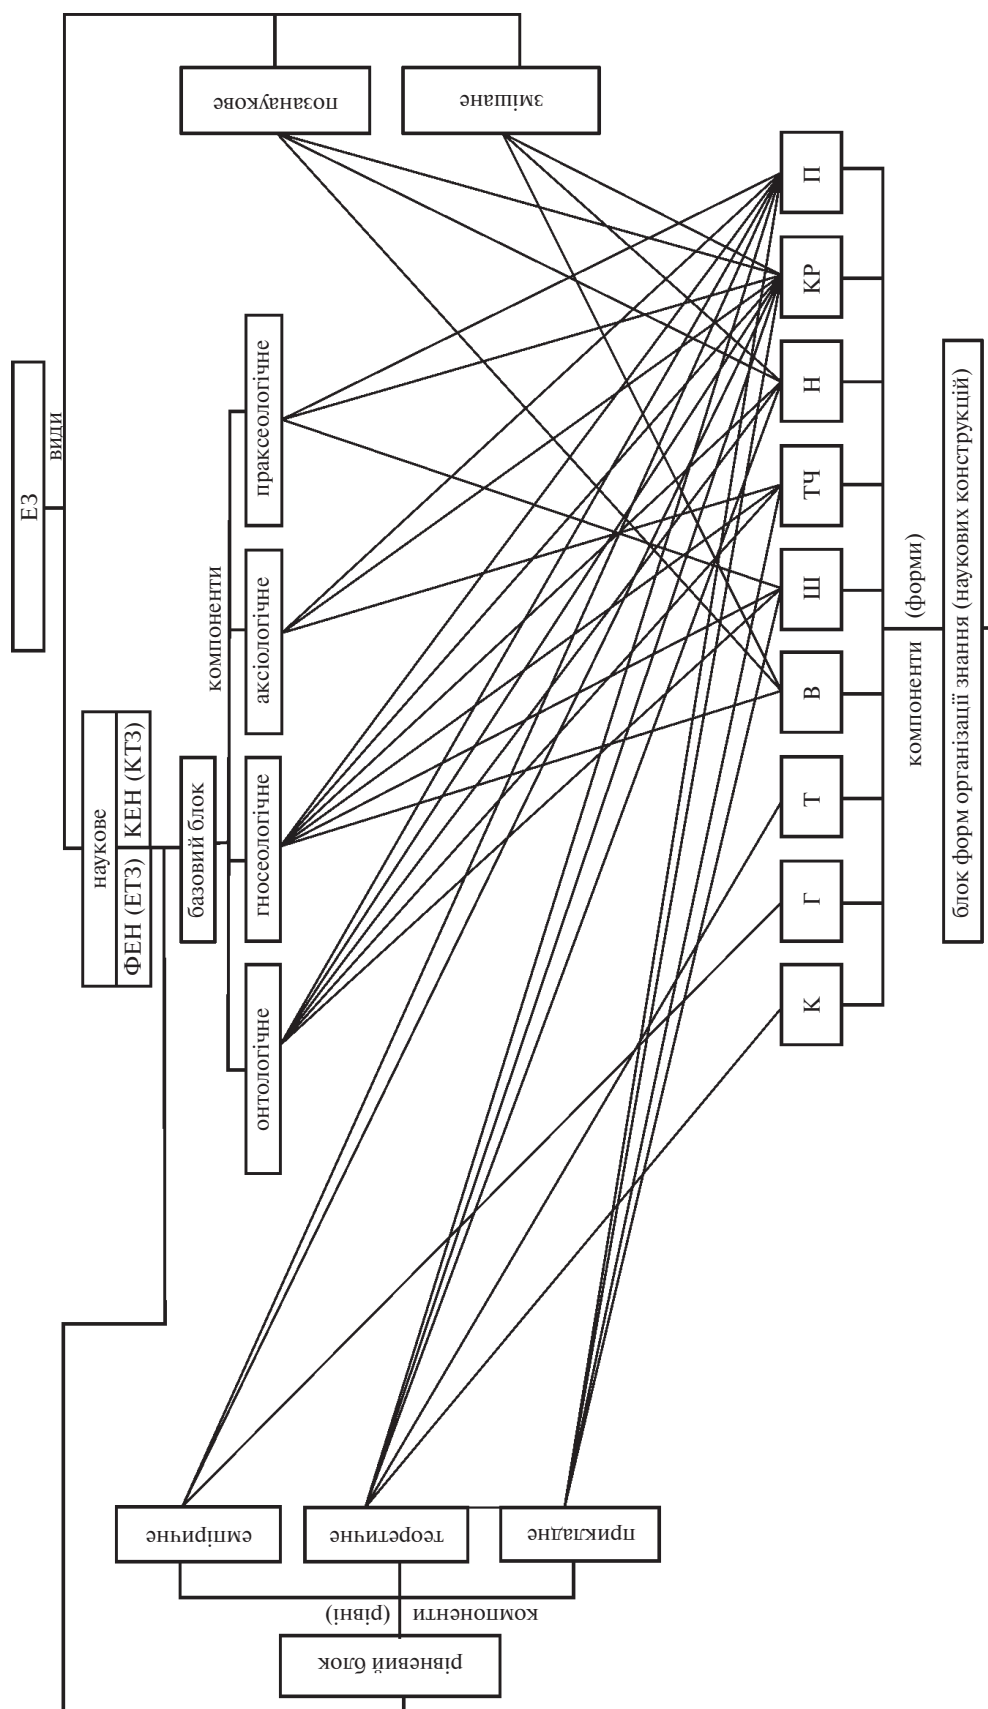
ЕЗ
види
наукове
ФЕН (ЕТЗ)
КЕН (КТЗ)
позанаукове
змішане
базовий блок
компоненти
онтологічне
гносеологічне
аксіологічне
праксеологічне
П
КР
Н
ТЧ
Ш
В
Т
Г
К
компоненти (форми)
блок форм організації знання (наукових конструкцій)
емпіричне
теоретичне
прикладне
компоненти (рівні)
рівневий блок